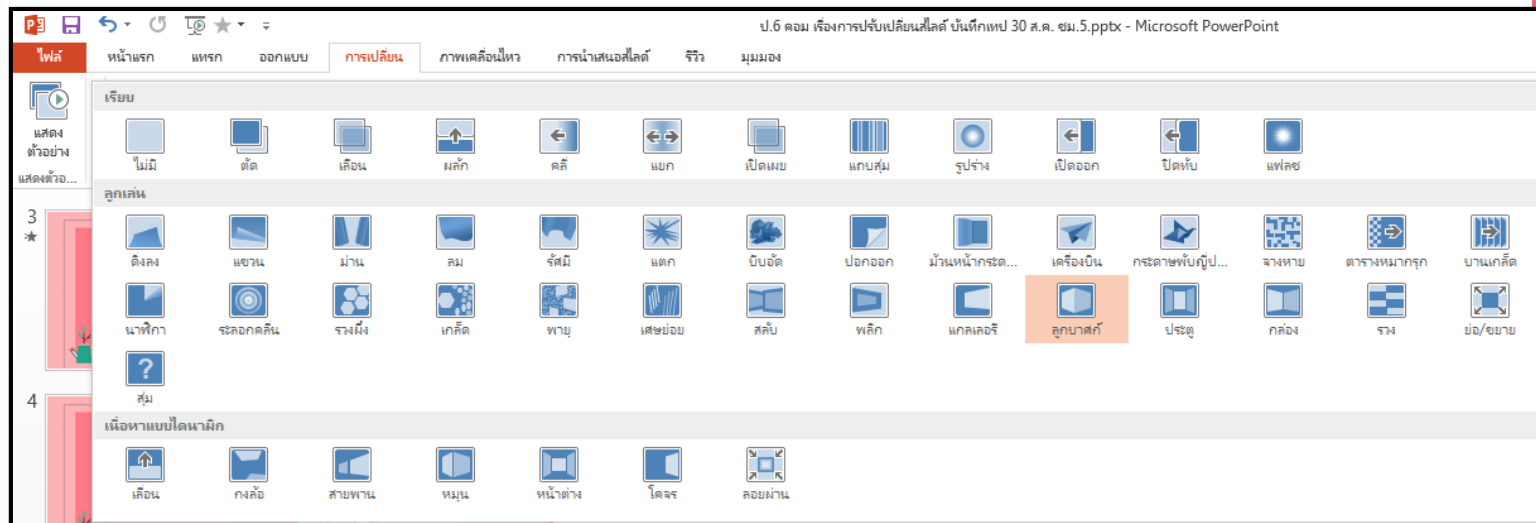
ป.6 คอม เรื่องการปรับเปลี่ยนสไลด์ บันทึกเทป 30 ส.ค. ชม.5.pptx - Microsoft PowerPoint

ไฟล์ หน้าแรก แทรก ออกแบบ การเปลี่ยน ภาพเคลื่อนไหว การนำเสนอสไลด์ รีวิว มุมมอง

แสดงตัวอย่าง
แสดงตัวอ...

3
★

4

เรียบ
ไม่มี ตัด เลือน ผลัก คลี่ แยก เปิดเผย แถบสุ่ม รูปร่าง เปิดออก ปิดทับ แฟลช

ลูกเล่น
ดิ่งลง แขวน ม่าน ลม รัศมี แตก บีบอัด ปอกออก ม้วนหน้ากระด... เครื่องบิน กระดาษพับญี่ป... จางหาย ตารางหมากรุก บานเกล็ด
นาฬิกา ระลอกคลื่น รวงผึ้ง เกล็ด พายุ เศษย่อย สลับ พลิก แกลเลอรี ลูกบาศก์ ประตู กล่อง รวง ย่อ/ขยาย
สุ่ม

เนื้อหาแบบไดนามิก
เลื่อน กงล้อ สายพาน หมุน หน้าต่าง โคจร ลอยผ่าน